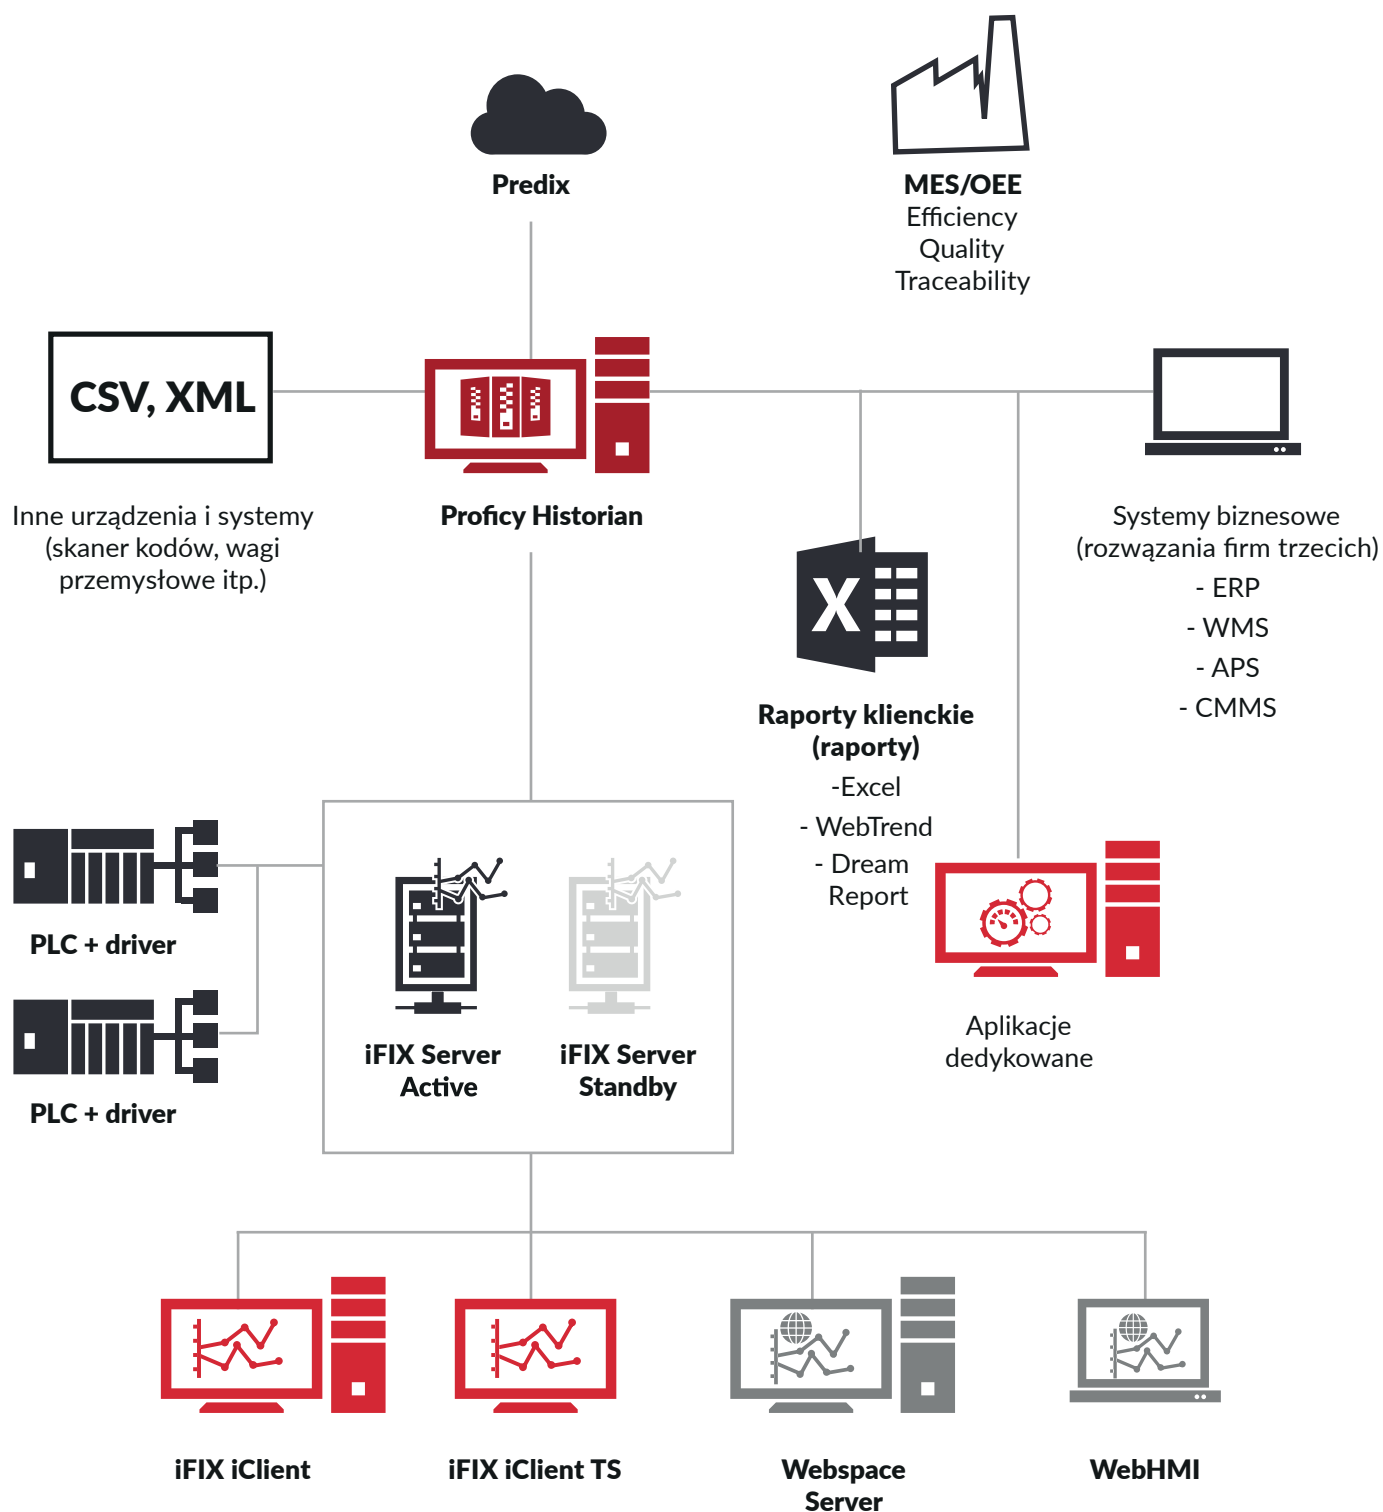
Predix

MES/OEE
Efficiency
Quality
Traceability

CSV, XML

Inne urządzenia i systemy (skaner kodów, wagi przemysłowe itp.)

Proficy Historian

Systemy biznesowe (rozwązania firm trzecich)
- ERP
- WMS
- APS
- CMMS

X

Raporty klienckie (raporty)
-Excel
- WebTrend
- Dream Report

PLC + driver

PLC + driver

iFIX Server Active

iFIX Server Standby

Aplikacje dedykowane

iFIX iClient

iFIX iClient TS

Webspace Server

WebHMI